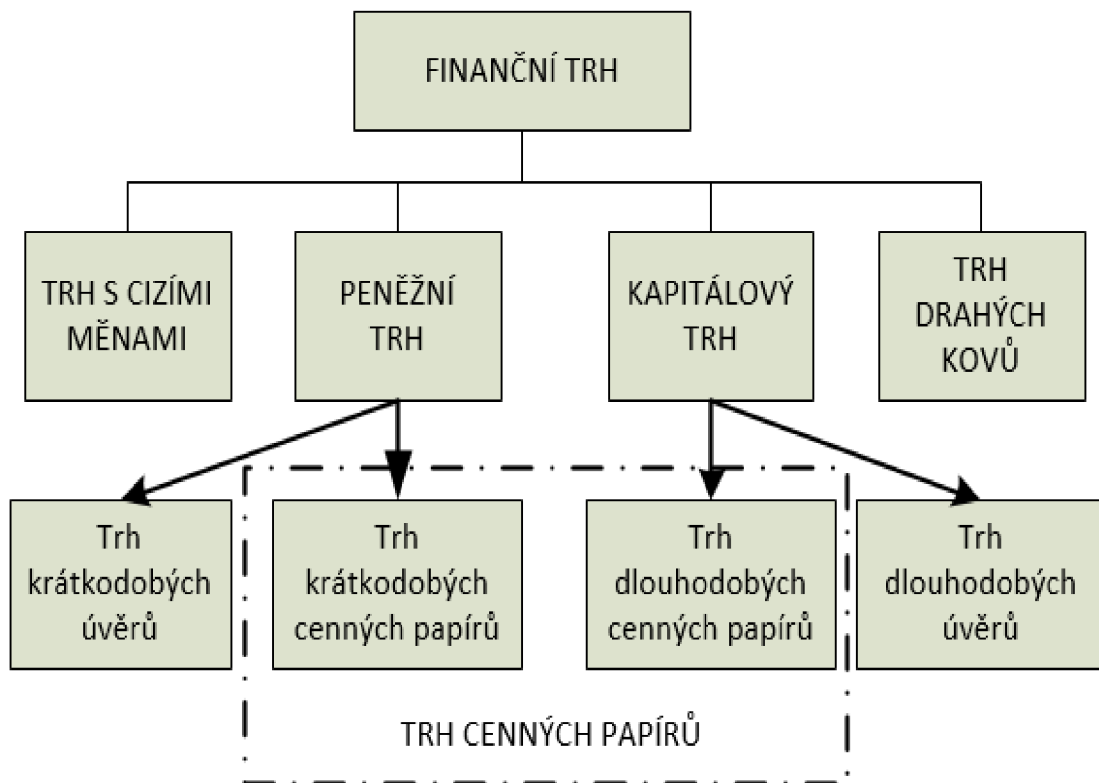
FINANČNÍ TRH

TRH S CIZÍMI MĚNAMI

PENĚŽNÍ TRH

KAPITÁLOVÝ TRH

TRH DRAHÝCH KOVŮ

Trh krátkodobých úvěrů

Trh krátkodobých cenných papírů

Trh dlouhodobých cenných papírů

Trh dlouhodobých úvěrů

TRH CENNÝCH PAPÍRŮ